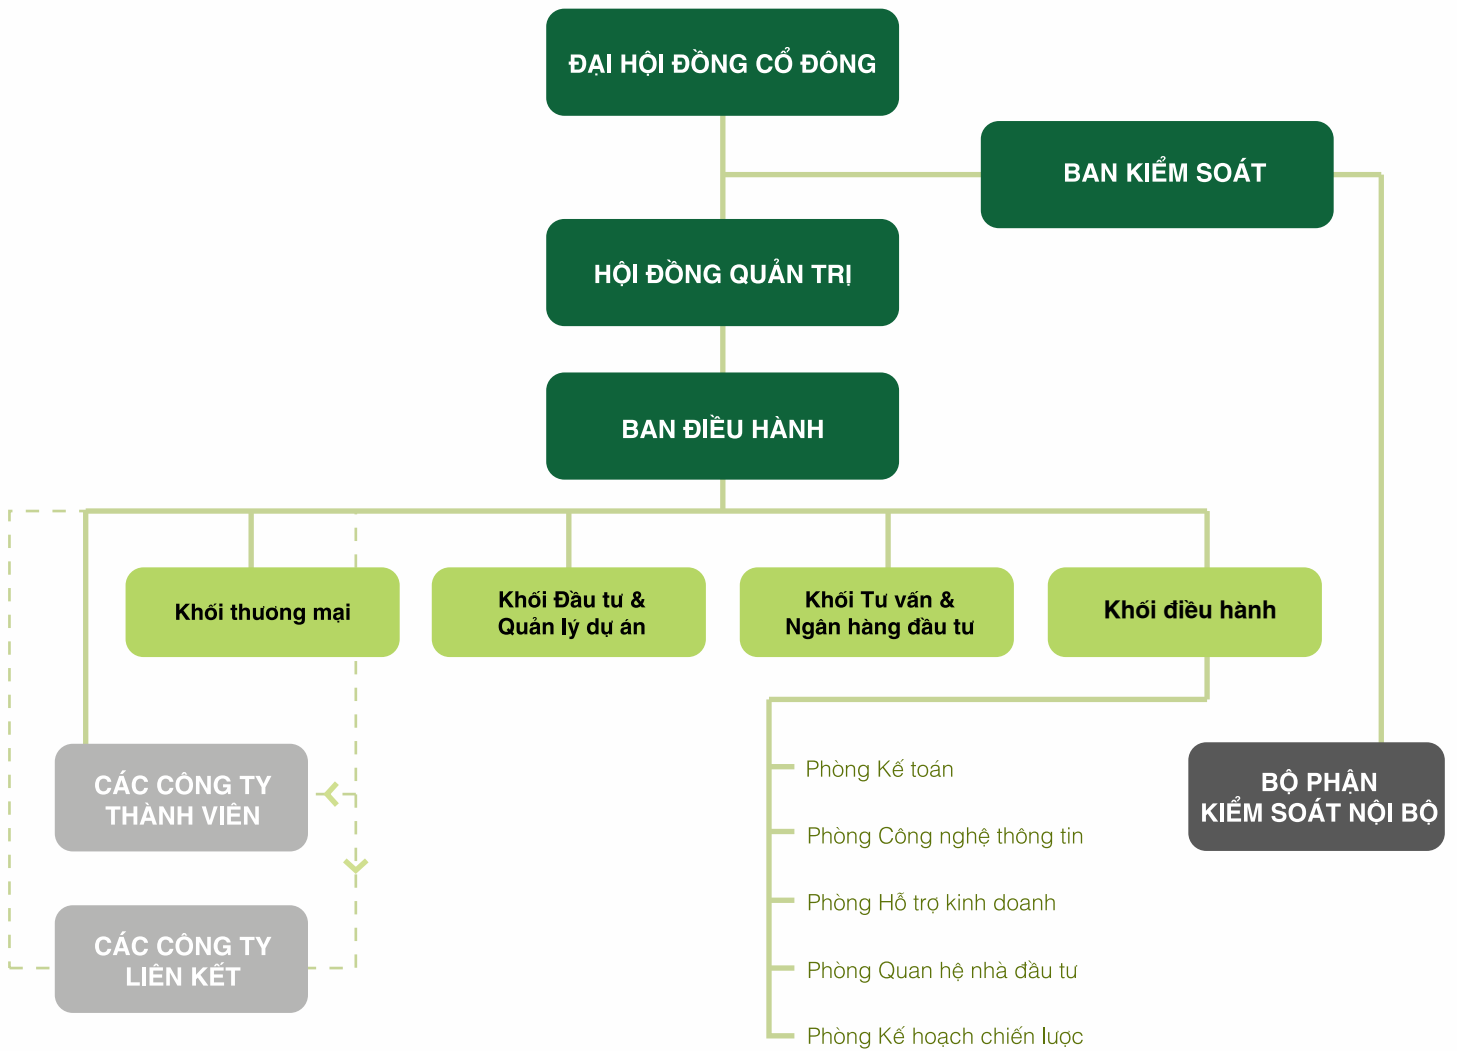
ĐẠI HỘI ĐỒNG CỔ ĐÔNG

BAN KIỂM SOÁT

HỘI ĐỒNG QUẢN TRỊ

BAN ĐIỀU HÀNH

Khối thương mại

Khối Đầu tư & Quản lý dự án

Khối Tư vấn & Ngân hàng đầu tư

Khối điều hành

CÁC CÔNG TY THÀNH VIÊN

CÁC CÔNG TY LIÊN KẾT

Phòng Kế toán

Phòng Công nghệ thông tin

Phòng Hỗ trợ kinh doanh

Phòng Quan hệ nhà đầu tư

Phòng Kế hoạch chiến lược

BỘ PHẬN KIỂM SOÁT NỘI BỘ